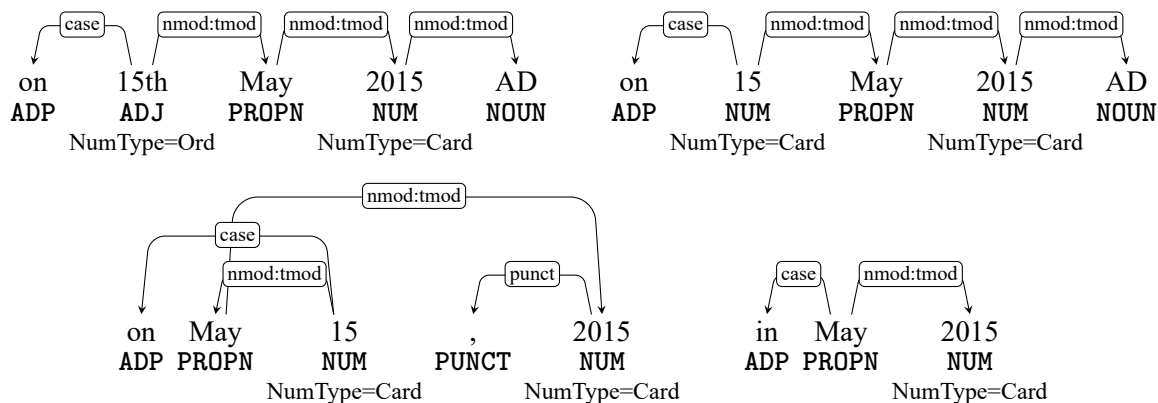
case nmod:tmod nmod:tmod nmod:tmod

on 15th May 2015 AD
ADP ADJ PROPN NUM NOUN
NumType=Ord NumType=Card

case nmod:tmod nmod:tmod nmod:tmod

on 15 May 2015 AD
ADP NUM PROPN NUM NOUN
NumType=Card NumType=Card

nmod:tmod
case
nmod:tmod
punct

on May 15 , 2015
ADP PROPN NUM PUNCT NUM
NumType=Card NumType=Card

case nmod:tmod

in May 2015
ADP PROPN NUM
NumType=Card